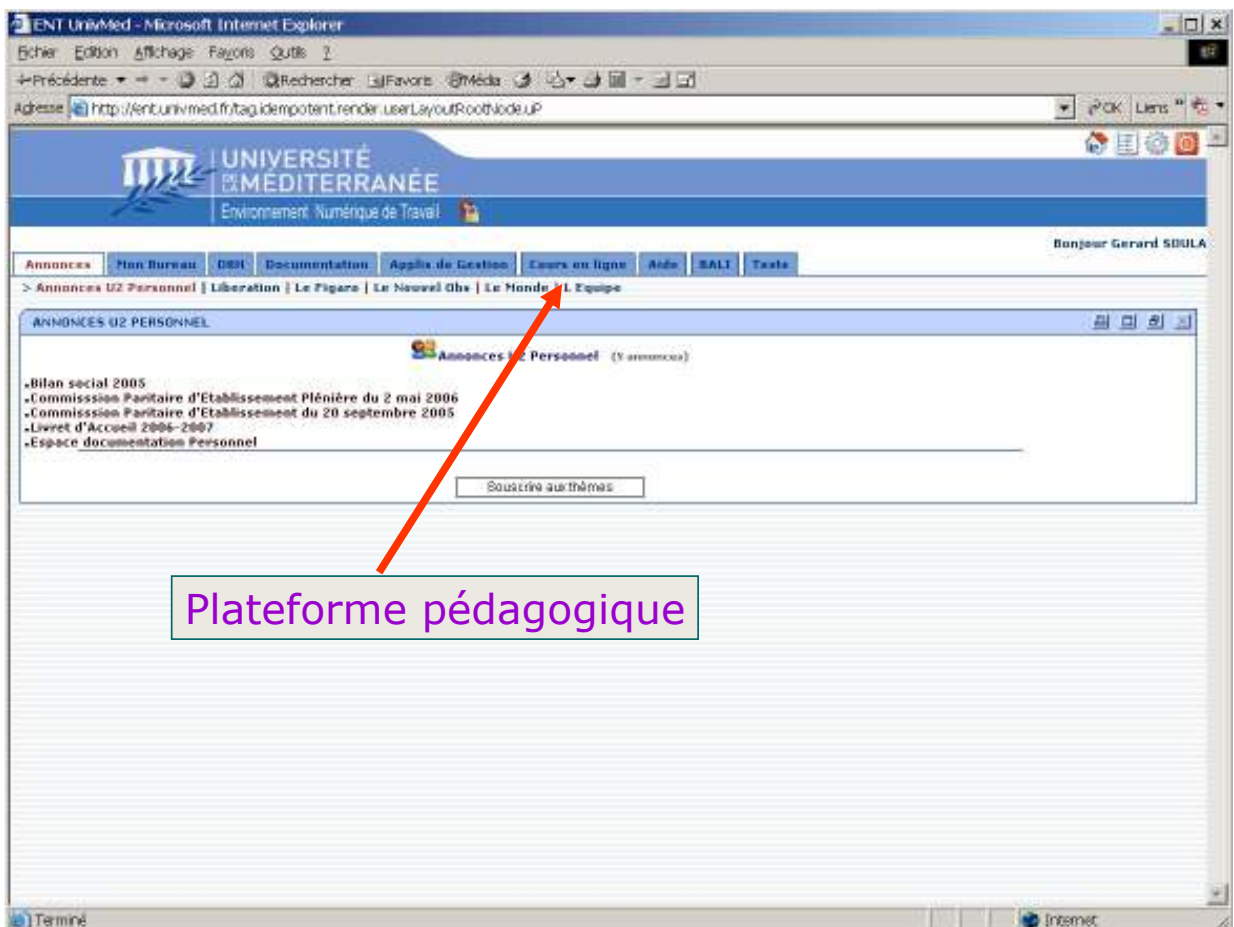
ENT UnivMed - Microsoft Internet Explorer

Fichier Edition Affichage Favoris Outils ?

Précédente Rechercher Favoris Média

Adresse http://ent.univmed.fr/tag.idempotent.render.userLayoutRootNode.uP

OK Liens

UNIVERSITÉ DE LA MÉDITERRANÉE

Environnement Numérique de Travail

Bonjour Gerard SOULA

Annonces | Mon Bureau | DBU | Documentation | Applis de Gestion | Cours en ligne | Aide | BALI | Tests

> Annonces U2 Personnel | Liberation | Le Figaro | Le Nouvel Obs | Le Monde | L Equipe

ANNONCES U2 PERSONNEL

Annonces U2 Personnel (5 annonces)

.Bilan social 2005
.Commisssion Paritaire d'Etablissement Plénière du 2 mai 2006
.Commisssion Paritaire d'Etablissement du 20 septembre 2005
.Livret d'Accueil 2006-2007
.Espace documentation Personnel

Souscrire aux thèmes

Plateforme pédagogique

Terminé

Internet